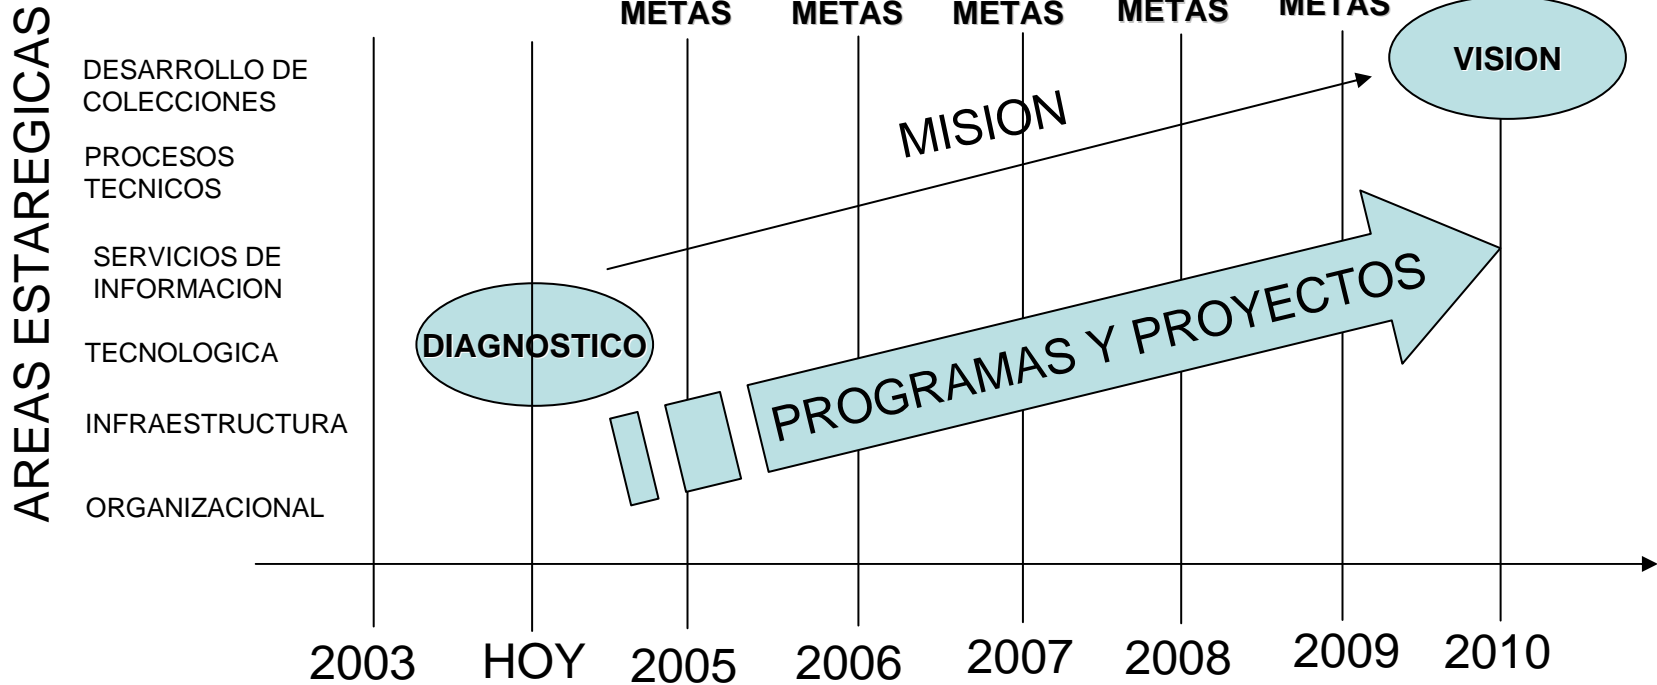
AREAS ESTAREGICAS

METAS METAS METAS METAS METAS

VISION

DESARROLLO DE COLECCIONES

PROCESOS TECNICOS

SERVICIOS DE INFORMACION

TECNOLOGICA

INFRAESTRUCTURA

ORGANIZACIONAL

MISION

DIAGNOSTICO

PROGRAMAS Y PROYECTOS

2003 HOY 2005 2006 2007 2008 2009 2010